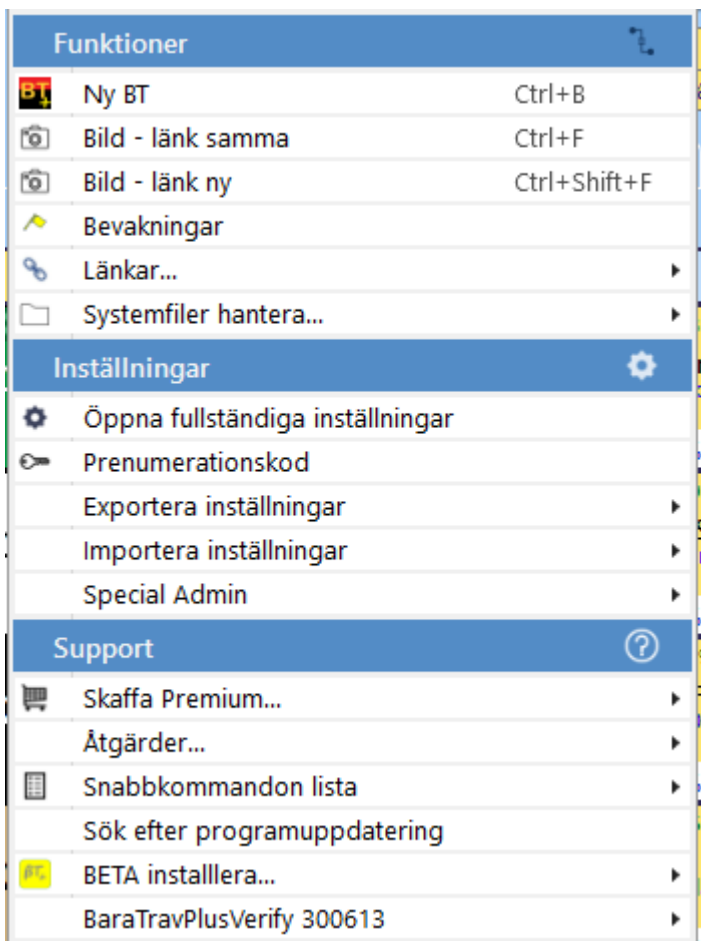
Funktioner

BT Ny BT Ctrl+B

Bild - länk samma Ctrl+F

Bild - länk ny Ctrl+Shift+F

Bevakningar

Länkar...

Systemfiler hantera...

Inställningar

Öppna fullständiga inställningar

Prenumerationskod

Exportera inställningar

Importera inställningar

Special Admin

Support

Skaffa Premium...

Åtgärder...

Snabbkommandon lista

Sök efter programuppdatering

BETA installlera...

BaraTravPlusVerify 300613